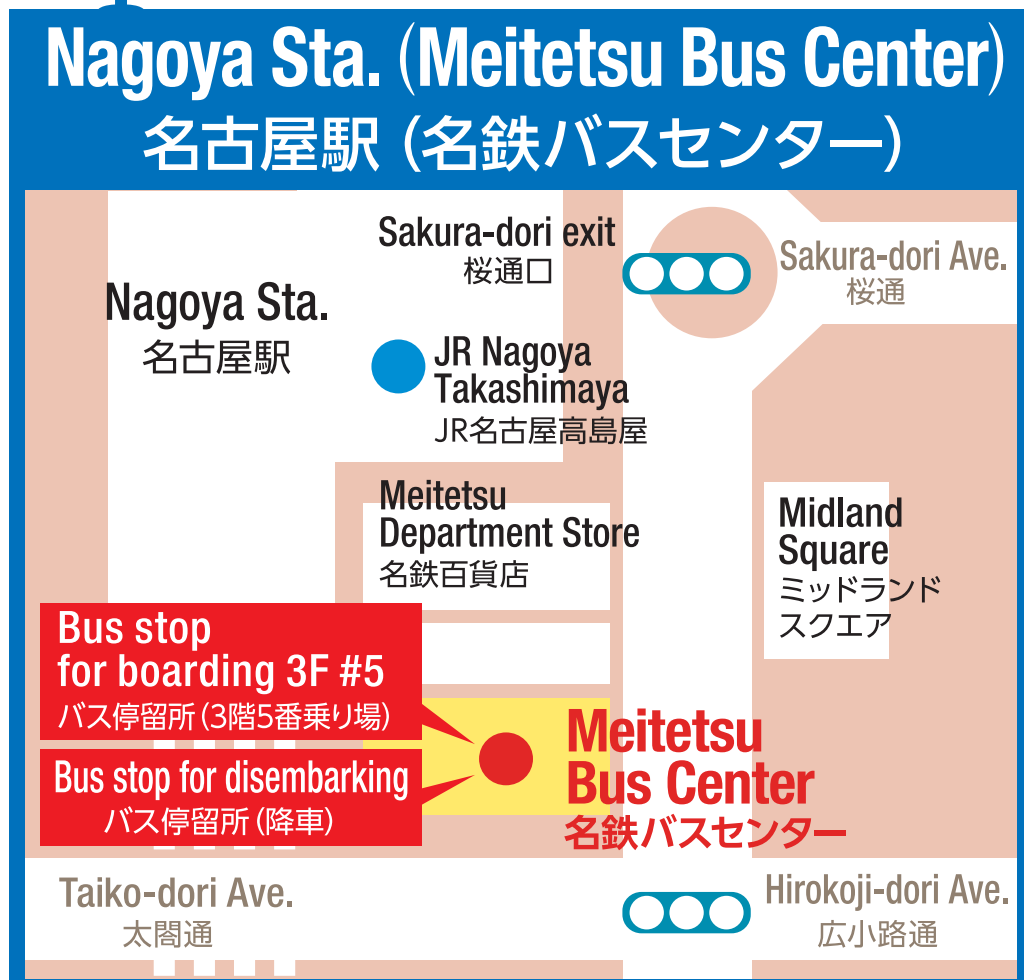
Nagoya Sta. (Meitetsu Bus Center)
名古屋駅 (名鉄バスセンター)

Sakura-dori exit
桜通口

Sakura-dori Ave.
桜通

Nagoya Sta.
名古屋駅

JR Nagoya Takashimaya
JR名古屋高島屋

Meitetsu Department Store
名鉄百貨店

Midland Square
ミッドランドスクエア

Bus stop for boarding 3F #5
バス停留所 (3階5番乗り場)

Bus stop for disembarking
バス停留所 (降車)

Meitetsu Bus Center
名鉄バスセンター

Taiko-dori Ave.
太閤通

Hirokoji-dori Ave.
広小路通